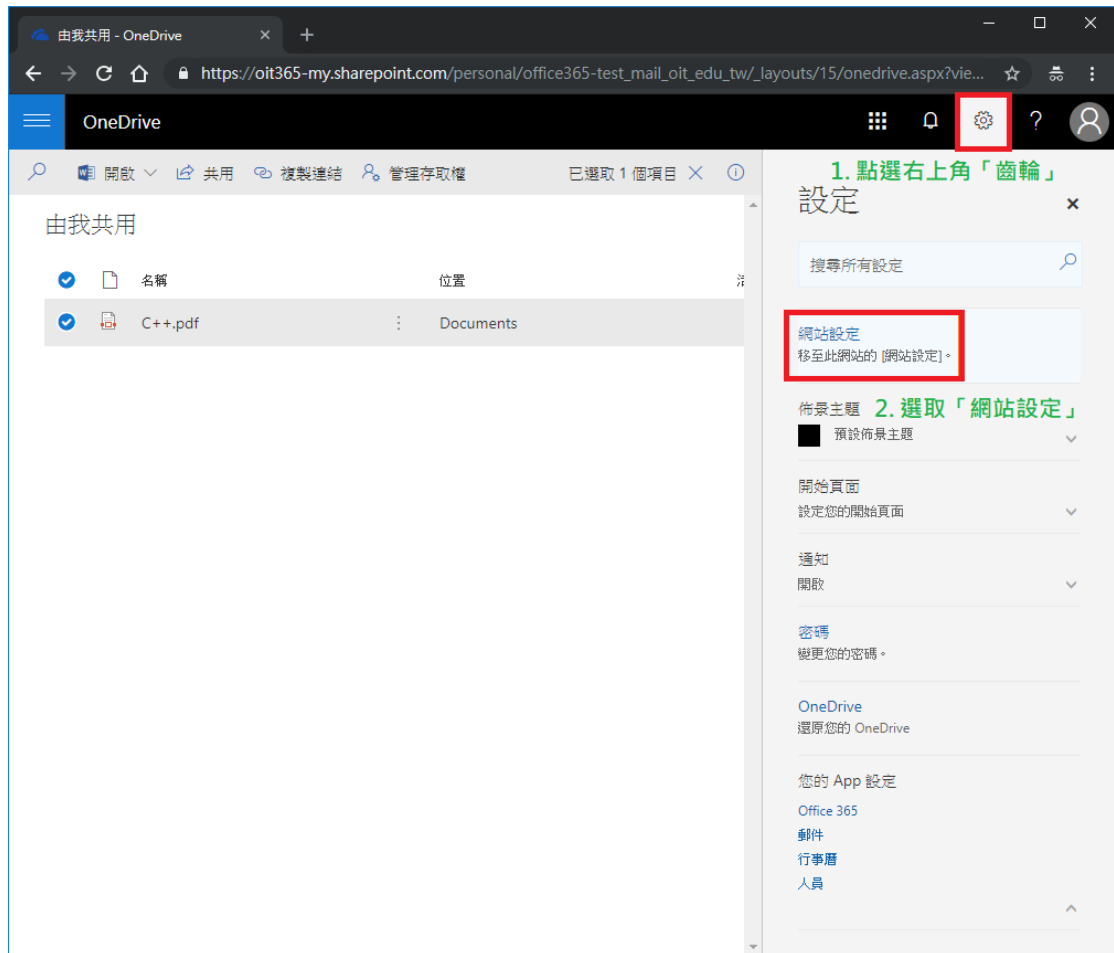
由我共用 - OneDrive

https://oit365-my.sharepoint.com/personal/office365-test_mail_oit_edu_tw/_layouts/15/onedrive.aspx?vie...

OneDrive

?

開啟 共用 複製連結 管理存取權 已選取 1 個項目

由我共用

名稱 位置

C++.pdf Documents

1. 點選右上角「齒輪」

設定

搜尋所有設定

網站設定
移至此網站的 [網站設定]。

佈景主題 2. 選取「網站設定」
預設佈景主題

開始頁面
設定您的開始頁面

通知
開啟

密碼
變更您的密碼。

OneDrive
還原您的 OneDrive

您的 App 設定
Office 365
郵件
行事曆
人員